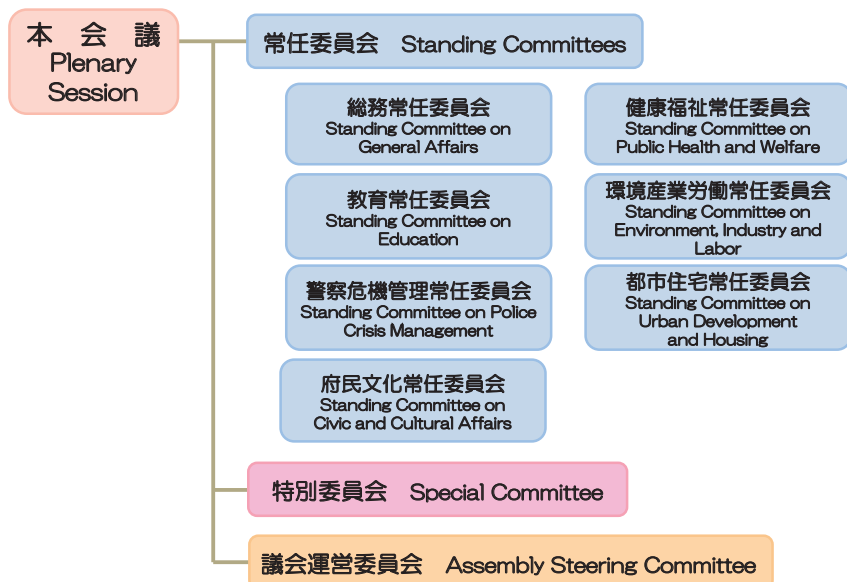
本 会 議
Plenary Session

常任委員会 Standing Committees

総務常任委員会
Standing Committee on General Affairs

健康福祉常任委員会
Standing Committee on Public Health and Welfare

教育常任委員会
Standing Committee on Education

環境産業労働常任委員会
Standing Committee on Environment, Industry and Labor

警察危機管理常任委員会
Standing Committee on Police Crisis Management

都市住宅常任委員会
Standing Committee on Urban Development and Housing

府民文化常任委員会
Standing Committee on Civic and Cultural Affairs

特別委員会 Special Committee

議会運営委員会 Assembly Steering Committee